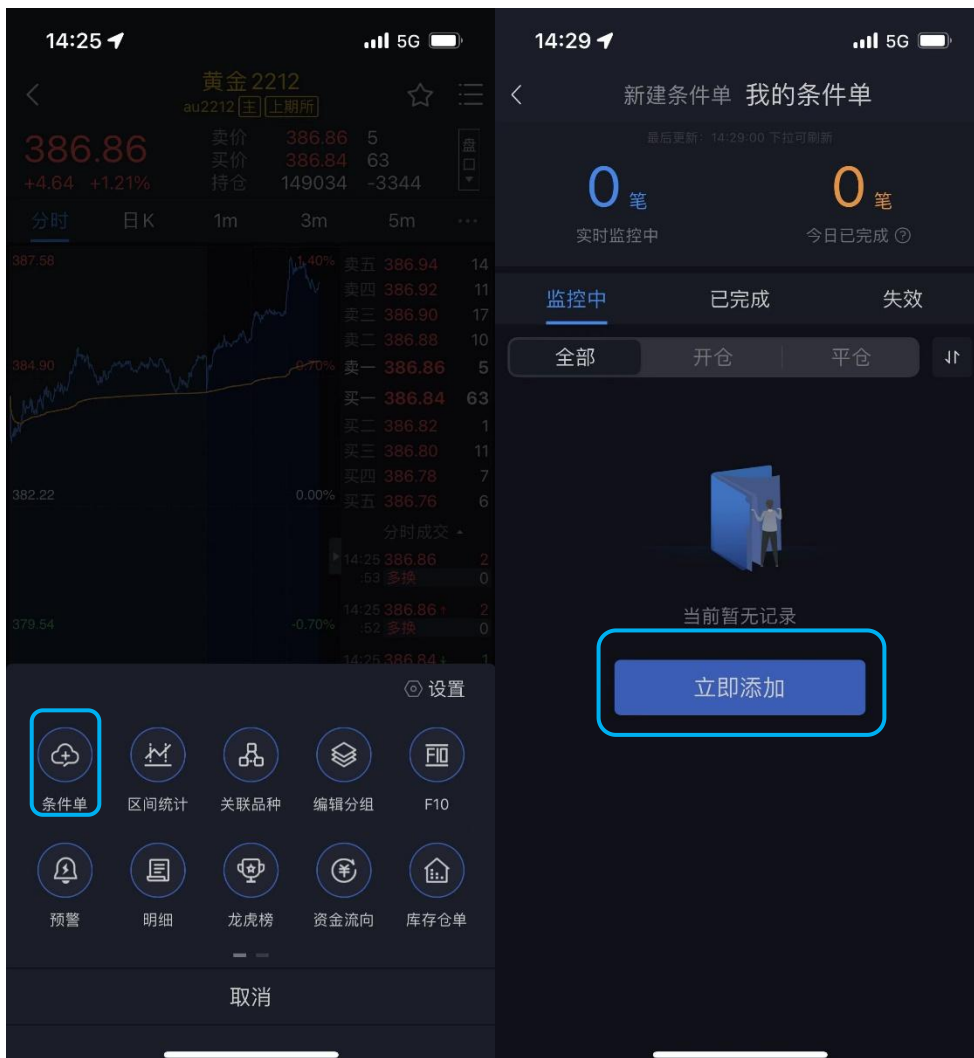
14:25 5G

黄金2212
au2212 主 上期所

386.86
+4.64 +1.21%

卖价 386.86 5
买价 386.84 63
持仓 149034 -3344

盘口

分时 日K 1m 3m 5m ···

387.58 1.40%
384.90 0.70%
382.22 0.00%
379.54 -0.70%

卖五 386.94 14
卖四 386.92 11
卖三 386.90 17
卖二 386.88 10
卖一 386.86 5
买一 386.84 63
买二 386.82 1
买三 386.80 11
买四 386.78 7
买五 386.76 6

分时成交
14:25 386.86 2
:53 多换 0
14:25 386.86 2
:52 多换 0
14:25 386.84 1

设置

条件单 区间统计 关联品种 编辑分组 F10
预警 明细 龙虎榜 资金流向 库存仓单

取消

14:29 5G

新建条件单 我的条件单

最后更新：14:29:00 下拉可刷新

0 笔
实时监控中

0 笔
今日已完成

监控中 已完成 失效

全部 开仓 平仓

当前暂无记录

立即添加